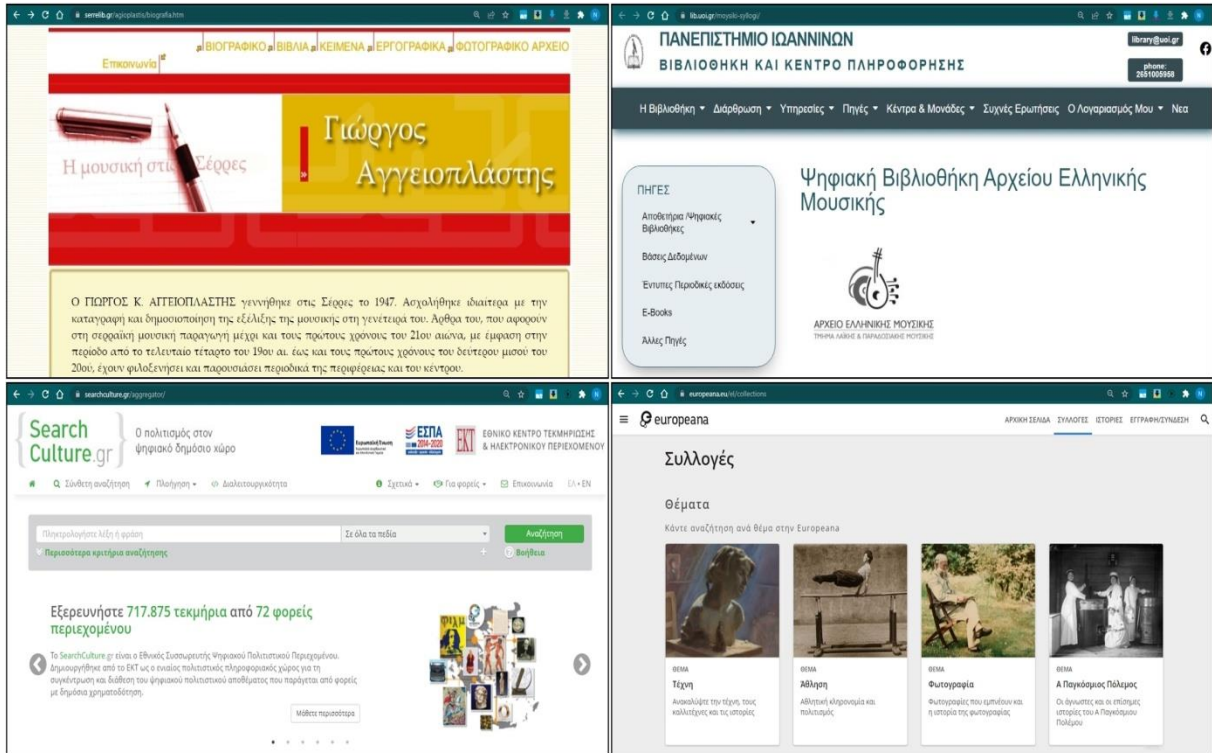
serrelib.gr/agioplastis/biografia.htm

ΒΙΟΓΡΑΦΙΚΟ ΒΙΒΛΙΑ ΚΕΙΜΕΝΑ ΕΡΓΟΓΡΑΦΙΚΑ ΦΩΤΟΓΡΑΦΙΚΟ ΑΡΧΕΙΟ Επικοινωνία

Η μουσική στις Σέρρες

Γιώργος Αγγειοπλάστης

Ο ΓΙΩΡΓΟΣ Κ. ΑΓΓΕΙΟΠΛΑΣΤΗΣ γεννήθηκε στις Σέρρες το 1947. Ασχολήθηκε ιδιαίτερα με την καταγραφή και δημοσιοποίηση της εξέλιξης της μουσικής στη γενέτειρά του. Άρθρα του, που αφορούν στη σερραϊκή μουσική παραγωγή μέχρι και τους πρώτους χρόνους του 21ου αιώνα, με έμφαση στην περίοδο από το τελευταίο τέταρτο του 19ου αι. έως και τους πρώτους χρόνους του δεύτερου μισού του 20ού, έχουν φιλοξενήσει και παρουσιάσει περιοδικά της περιφέρειας και του κέντρου.

library.uoi.gr/mousiko-syllogi/

ΠΑΝΕΠΙΣΤΗΜΙΟ ΙΩΑΝΝΙΝΩΝ
ΒΙΒΛΙΟΘΗΚΗ ΚΑΙ ΚΕΝΤΡΟ ΠΛΗΡΟΦΟΡΗΣΗΣ

library@uoi.gr
phone: 2651005958

Η Βιβλιοθήκη ▾ Διάρθρωση ▾ Υπηρεσίες ▾ Πηγές ▾ Κέντρα & Μονάδες ▾ Συχνές Ερωτήσεις Ο Λογαριασμός Μου ▾ Νεα

ΠΗΓΕΣ
Αποθετήρια /Ψηφιακές Βιβλιοθήκες
Βάσεις Δεδομένων
Έντυπες Περιοδικές εκδόσεις
E-Books
Άλλες Πηγές

Ψηφιακή Βιβλιοθήκη Αρχείου Ελληνικής Μουσικής

ΑΡΧΕΙΟ ΕΛΛΗΝΙΚΗΣ ΜΟΥΣΙΚΗΣ
ΤΜΗΜΑ ΛΑΪΚΗΣ & ΠΑΡΑΔΟΣΙΑΚΗΣ ΜΟΥΣΙΚΗΣ

searchculture.gr/aggregator/

Search Culture.gr
Ο πολιτισμός στον ψηφιακό δημόσιο χώρο

ΕΣΠΑ 2014-2020
ΕΚΤ ΕΘΝΙΚΟ ΚΕΝΤΡΟ ΤΕΚΜΗΡΙΩΣΗΣ & ΗΛΕΚΤΡΟΝΙΚΟΥ ΠΕΡΙΕΧΟΜΕΝΟΥ

Σύνθετη αναζήτηση Πλοήγηση ▾ Διαλειτουργικότητα Σχετικά ▾ Για φορείς ▾ Επικοινωνία ΕΛ • EN

Πληκτρολογήστε λέξη ή φράση
Σε όλα τα πεδία
Αναζήτηση
Περισσότερα κριτήρια αναζήτησης
Βοήθεια

Εξερευνήστε 717.875 τεκμήρια από 72 φορείς περιεχομένου

Το SearchCulture.gr είναι ο Εθνικός Συσσωρευτής Ψηφιακού Πολιτιστικού Περιεχομένου. Δημιουργήθηκε από το ΕΚΤ ως ο ενιαίος πολιτιστικός πληροφοριακός χώρος για τη συγκέντρωση και διάθεση του ψηφιακού πολιτιστικού αποθέματος που παράγεται από φορείς με δημόσια χρηματοδότηση.

Μάθετε περισσότερα

europeana.eu/el/collections

europeana
ΑΡΧΙΚΗ ΣΕΛΙΔΑ ΣΥΛΛΟΓΕΣ ΙΣΤΟΡΙΕΣ ΕΓΓΡΑΦΗ/ΣΥΝΔΕΣΗ

Συλλογές

Θέματα
Κάντε αναζήτηση ανά θέμα στην Europeana

ΘΕΜΑ
Τέχνη
Ανακαλύψτε την τέχνη, τους καλλιτέχνες και τις ιστορίες

ΘΕΜΑ
Άθληση
Αθλητική κληρονομιά και πολιτισμός

ΘΕΜΑ
Φωτογραφία
Φωτογραφίες που εμπνέουν και η ιστορία της φωτογραφίας

ΘΕΜΑ
Α Παγκόσμιος Πόλεμος
Οι άγνωστες και οι επίσημες ιστορίες του Α Παγκόσμιου Πολέμου